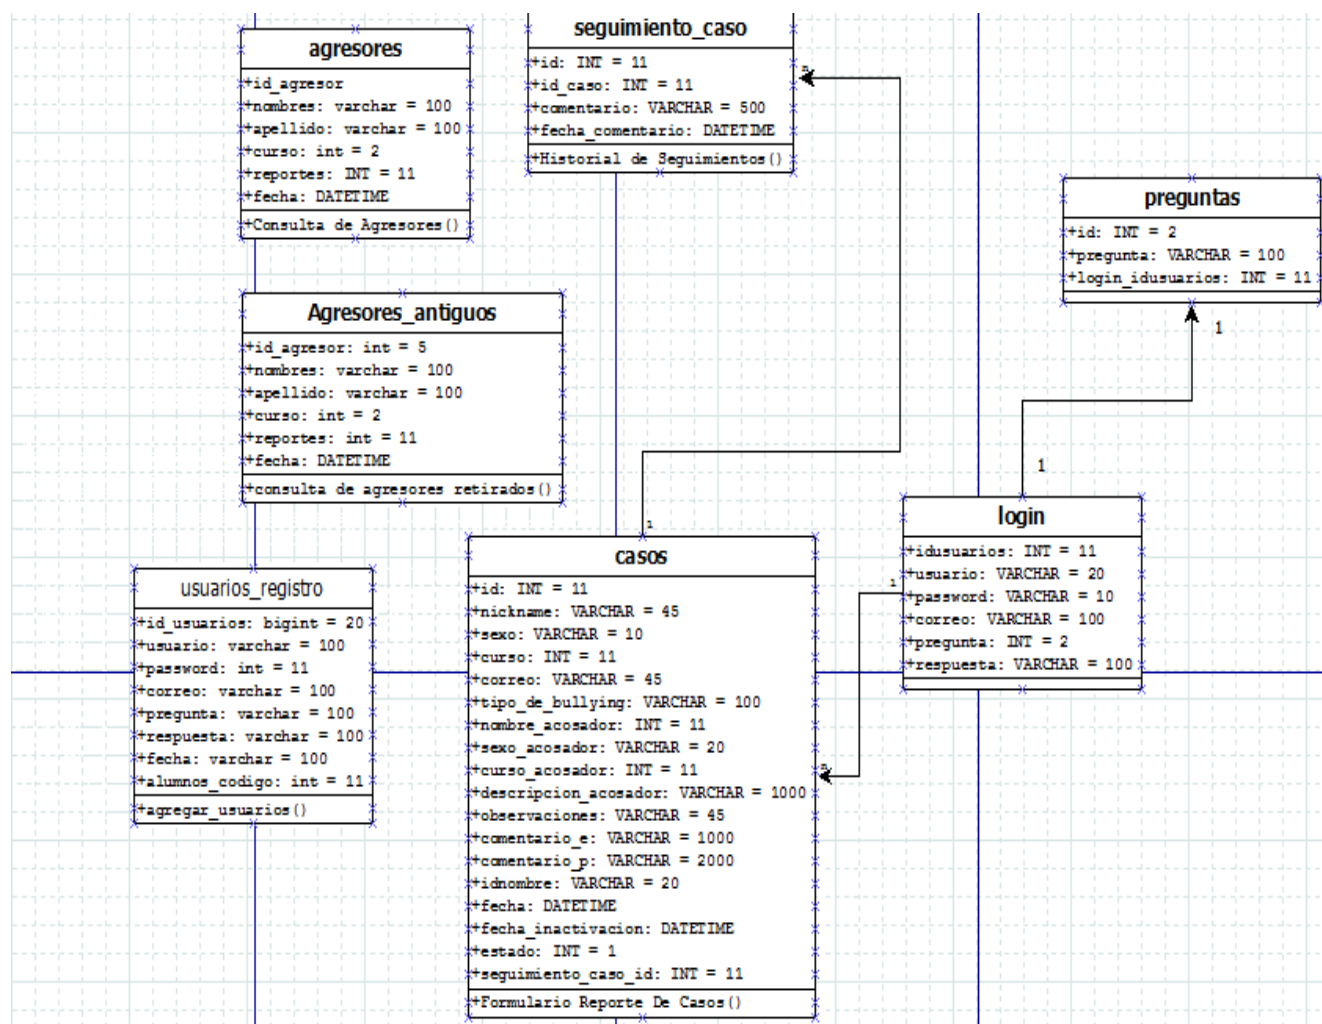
agresores
+id_agresor
+nombres: varchar = 100
+apellido: varchar = 100
+curso: int = 2
+reportes: INT = 11
+fecha: DATETIME
+Consulta de Agresores()

seguimiento_caso
+id: INT = 11
+id_caso: INT = 11
+comentario: VARCHAR = 500
+fecha_comentario: DATETIME
+Historial de Seguimientos()

n

preguntas
+id: INT = 2
+pregunta: VARCHAR = 100
+login_idusuarios: INT = 11

1

Agresores_antiguos
+id_agresor: int = 5
+nombres: varchar = 100
+apellido: varchar = 100
+curso: int = 2
+reportes: int = 11
+fecha: DATETIME
+consulta de agresores retirados()

1

1

login
+idusuarios: INT = 11
+usuario: VARCHAR = 20
+password: VARCHAR = 10
+correo: VARCHAR = 100
+pregunta: INT = 2
+respuesta: VARCHAR = 100

1

casos
+id: INT = 11
+nickname: VARCHAR = 45
+sexo: VARCHAR = 10
+curso: INT = 11
+correo: VARCHAR = 45
+tipo_de_bullying: VARCHAR = 100
+nombre_acosador: INT = 11
+sexo_acosador: VARCHAR = 20
+curso_acosador: INT = 11
+descripcion_acosador: VARCHAR = 1000
+observaciones: VARCHAR = 45
+comentario_e: VARCHAR = 1000
+comentario_p: VARCHAR = 2000
+idnombre: VARCHAR = 20
+fecha: DATETIME
+fecha_inactivacion: DATETIME
+estado: INT = 1
+seguimiento_caso_id: INT = 11
+Formulario Reporte De Casos()

n

usuarios_registro
+id_usuarios: bigint = 20
+usuario: varchar = 100
+password: int = 11
+correo: varchar = 100
+pregunta: varchar = 100
+respuesta: varchar = 100
+fecha: varchar = 100
+alumnos_codigo: int = 11
+agregar_usuarios()